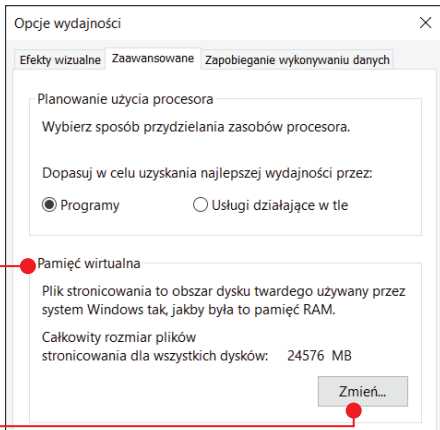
Opcje wydajności

Efekty wizualne | Zaawansowane | Zapobieganie wykonywaniu danych

Planowanie użycia procesora

Wybierz sposób przydzielania zasobów procesora.

Dopasuj w celu uzyskania najlepszej wydajności przez:

Programy

Usługi działające w tle

Pamięć wirtualna

Plik stronicowania to obszar dysku twardego używany przez system Windows tak, jakby była to pamięć RAM.

Całkowity rozmiar plików stronicowania dla wszystkich dysków: 24576 MB

Zmień...